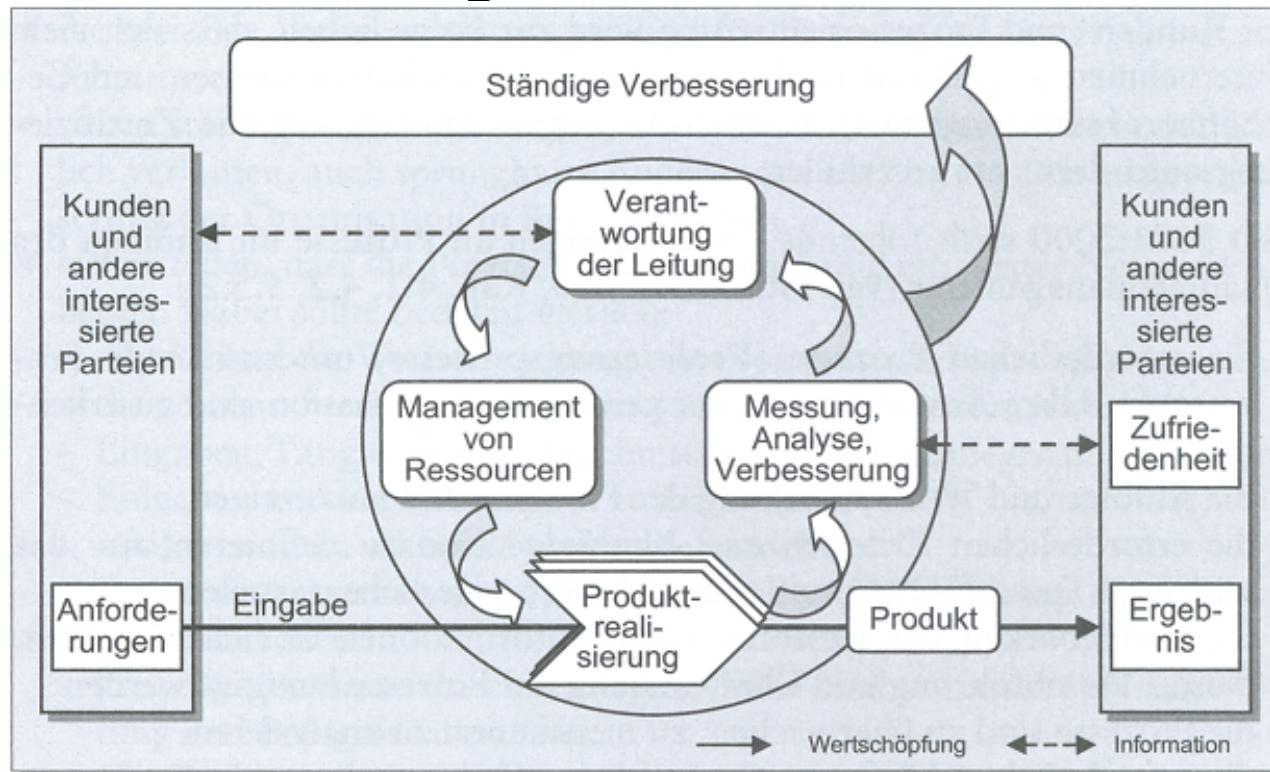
Ständige Verbesserung

Kunden und andere interessierte Parteien

Anforderungen

Eingabe

Verantwortung der Leitung

Management von Ressourcen

Messung, Analyse, Verbesserung

Produktrealisierung

Produkt

Kunden und andere interessierte Parteien

Zufriedenheit

Ergebnis

Wertschöpfung

Information